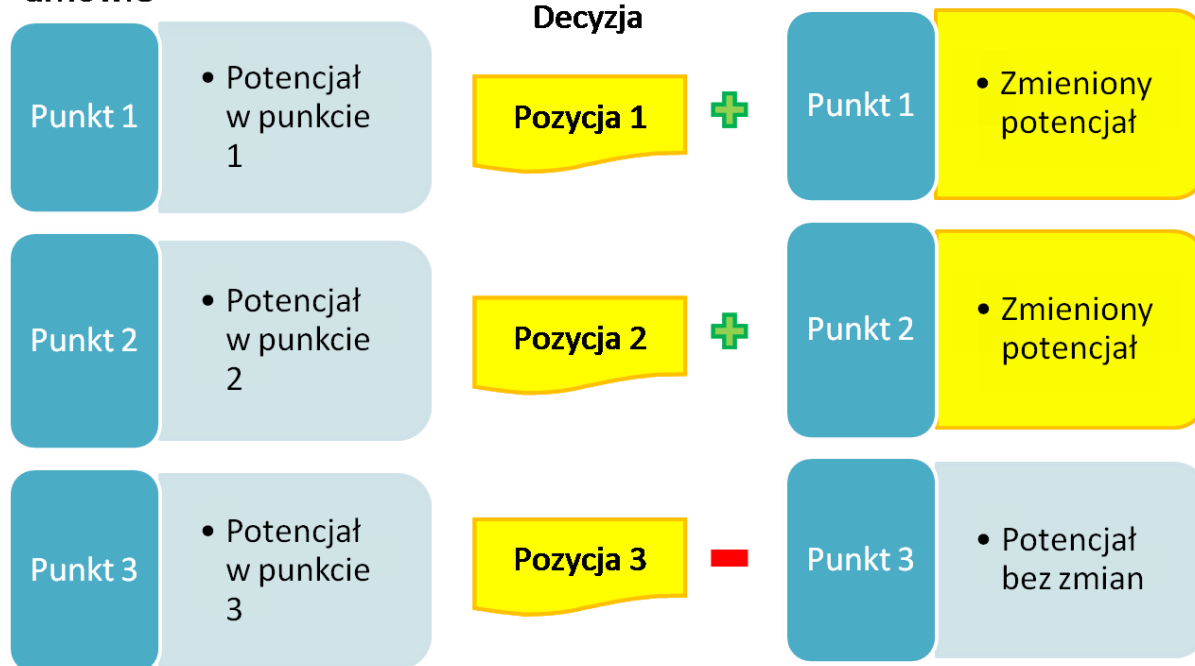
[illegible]

Decyzja

Punkt 1
• Potencjał w punkcie 1

Pozycja 1

+

Punkt 1
• Zmieniony potencjał

Punkt 2
• Potencjał w punkcie 2

Pozycja 2

+

Punkt 2
• Zmieniony potencjał

Punkt 3
• Potencjał w punkcie 3

Pozycja 3

-

Punkt 3
• Potencjał bez zmian